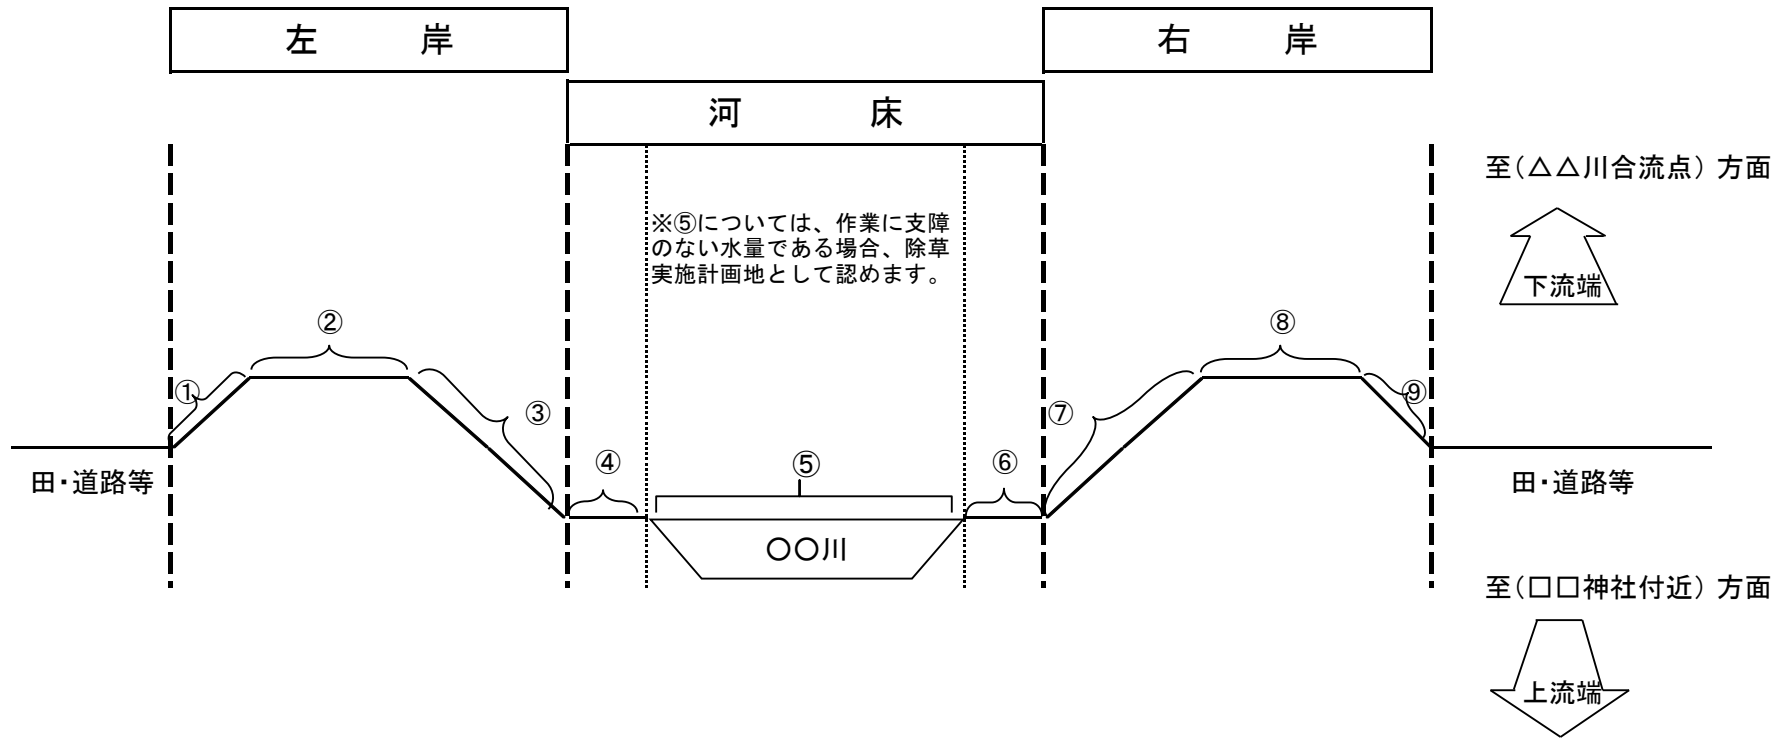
左　岸

河　床

右　岸

至（△△川合流点）方面

下流端

※⑤については、作業に支障のない水量である場合、除草実施計画地として認めます。

②

⑧

①

③

⑦

⑨

田・道路等

④

⑤

⑥

田・道路等

〇〇川

至（□□神社付近）方面

上流端